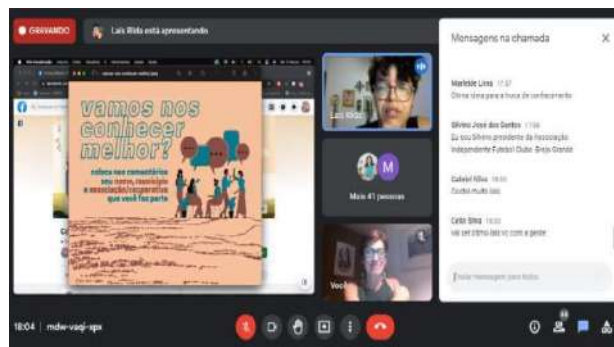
GRAVANDO

Laís Ilda está apresentando

vamos nos conhecer melhor?

coloca nos comentários seu nome, município e associação/cooperativa que você faz parte

Laís Ilda

M

Mais 41 pessoas

Você

Mensagens na chamada

Marilene Lima 17:57
Ótima ideia para a troca de conhecimento

Silvino José dos Santos 17:58
Eu sou Silvino presidente da Associação Independente Futebol Clube. Brejo Grande

Gabriel Filho 18:00
Gostei muito isso

Célio Silva 18:03
vai ser ótimo laís vc com a gente

Enviar mensagem para todos

18:04 | mdw-vaqi-sps